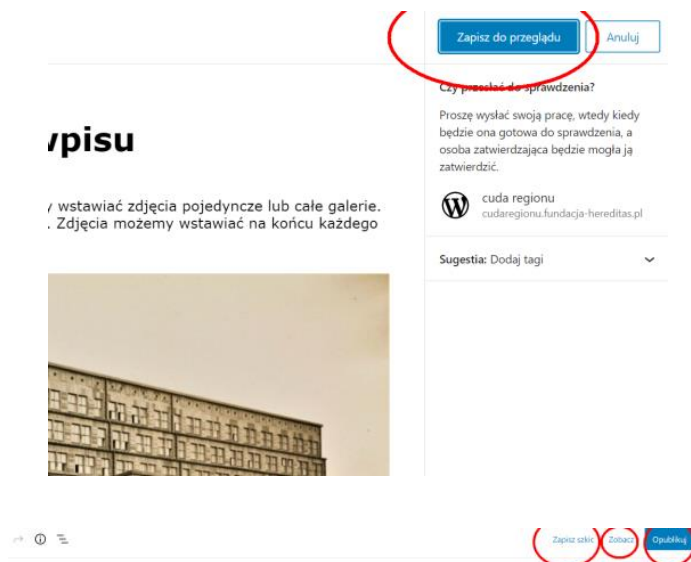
Zapisz do przeglądu
Anuluj

Czy przesłać do sprawdzenia?

Proszę wysłać swoją pracę, wtedy kiedy będzie ona gotowa do sprawdzenia, a osoba zatwierdzająca będzie mogła ją zatwierdzić.

cuda regionu
cudaregionu.fundacja-hereditas.pl

Sugestia: Dodaj tagi

vpisu

y wstawiać zdjęcia pojedyncze lub całe galerie. . Zdjęcia możemy wstawiać na końcu każdego

Zapisz szkic
Zobacz
Opublikuj